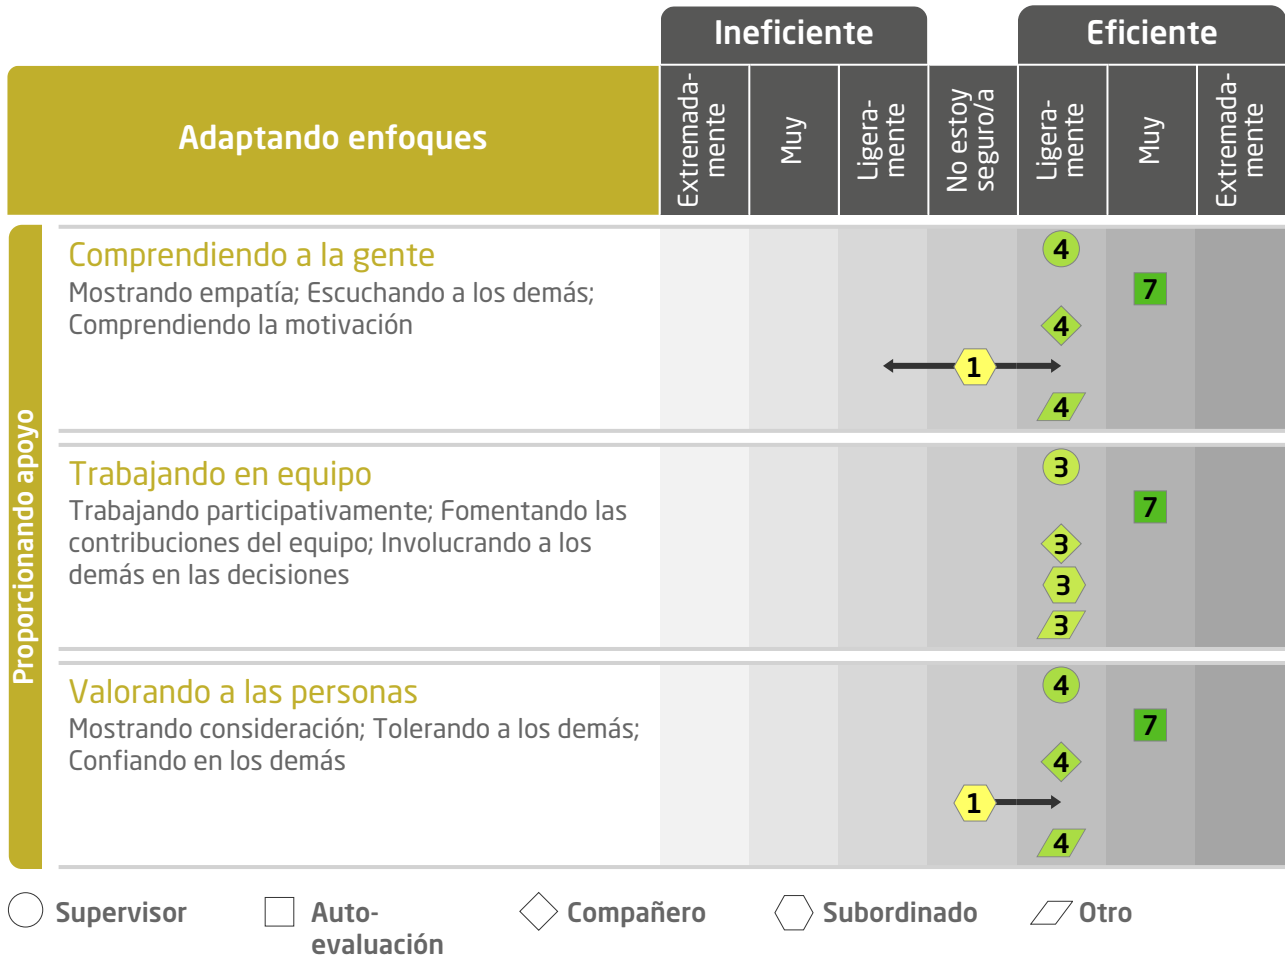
| Adaptando enfoques | Ineficiente: Extremadamente | Ineficiente: Muy | Ineficiente: Ligeramente | No estoy seguro/a | Eficiente: Ligeramente | Eficiente: Muy | Eficiente: Extremadamente |
|---|---|---|---|---|---|---|---|
| Comprendiendo a la gente<br>Mostrando empatía; Escuchando a los demás; Comprendiendo la motivación | | | | 1 | 4 4 4 | 7 | |
| Trabajando en equipo<br>Trabajando participativamente; Fomentando las contribuciones del equipo; Involucrando a los demás en las decisiones | | | | | 3 3 3 3 | 7 | |
| Valorando a las personas<br>Mostrando consideración; Tolerando a los demás; Confiando en los demás | | | | 1 | 4 4 4 | 7 | |

Proporcionando apoyo

Supervisor Auto-evaluación Compañero Subordinado Otro